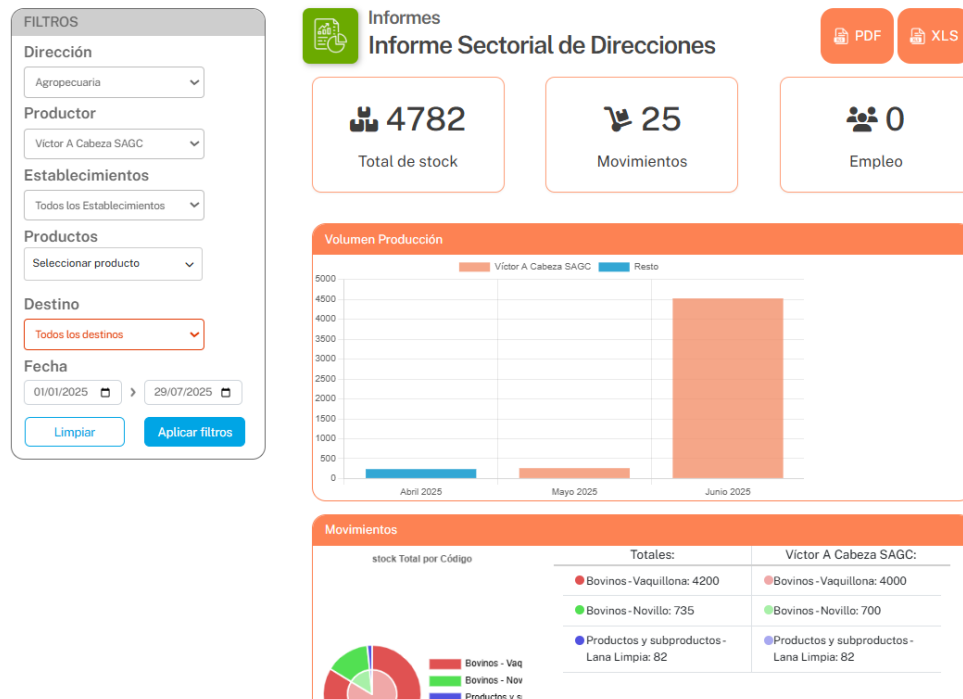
FILTROS

Dirección

Agropecuaria

Productor

Víctor A Cabeza SAGC

Establecimientos

Todos los Establecimientos

Productos

Seleccionar producto

Destino

Todos los destinos

Fecha

01/01/2025 › 29/07/2025

Limpiar

Aplicar filtros

Informes

Informe Sectorial de Direcciones

PDF

XLS

4782

Total de stock

25

Movimientos

0

Empleo

Volumen Producción

Víctor A Cabeza SAGC
Resto

5000
4500
4000
3500
3000
2500
2000
1500
1000
500
0

Abril 2025
Mayo 2025
Junio 2025

Movimientos

stock Total por Código

Bovinos - Vaq
Bovinos - Nov
Productos y s

| Totales: | Víctor A Cabeza SAGC: |
|---|---|
| Bovinos - Vaquillona: 4200 | Bovinos - Vaquillona: 4000 |
| Bovinos - Novillo: 735 | Bovinos - Novillo: 700 |
| Productos y subproductos - Lana Limpia: 82 | Productos y subproductos - Lana Limpia: 82 |